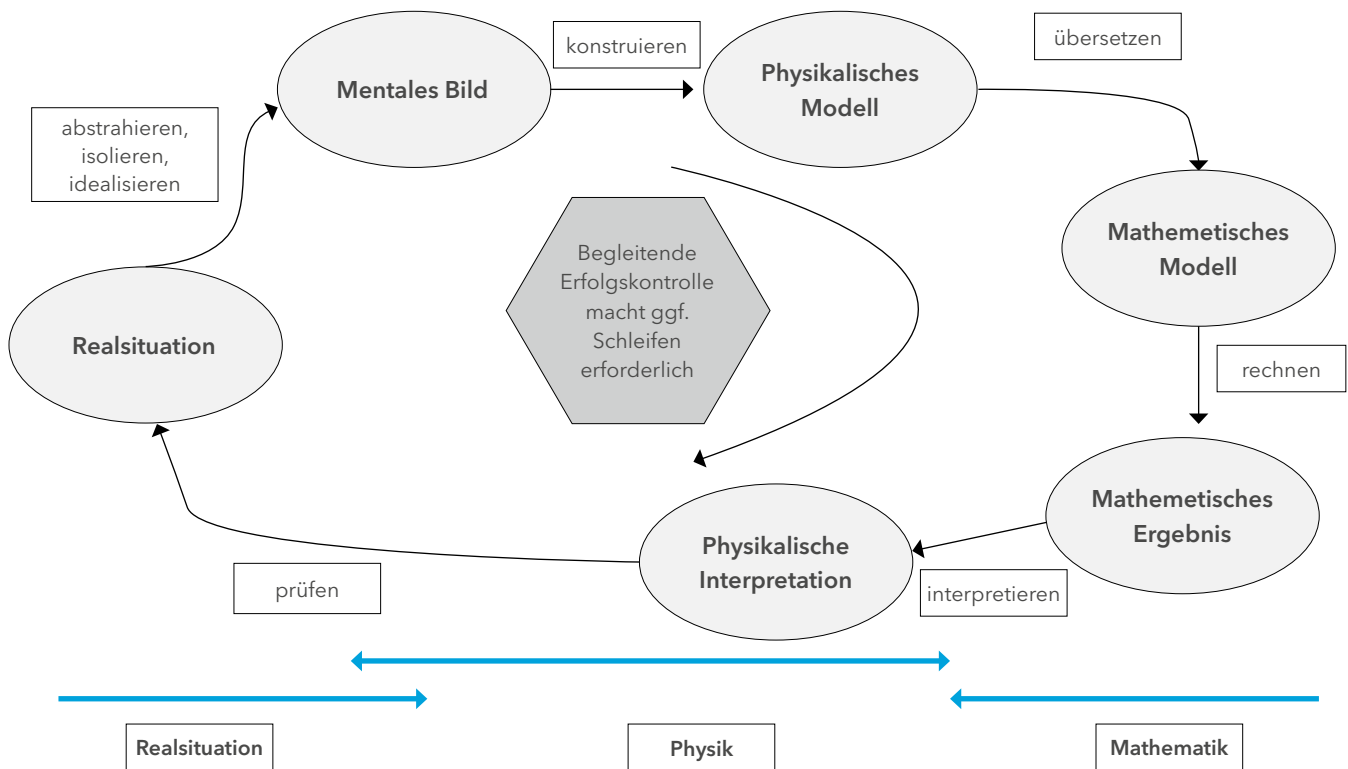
Mentales Bild

konstruieren

Physikalisches Modell

übersetzen

abstrahieren, isolieren, idealisieren

Begleitende Erfolgskontrolle macht ggf. Schleifen erforderlich

Mathemetisches Modell

Realsituation

rechnen

Mathemetisches Ergebnis

Physikalische Interpretation

prüfen

interpretieren

Realsituation

Physik

Mathematik